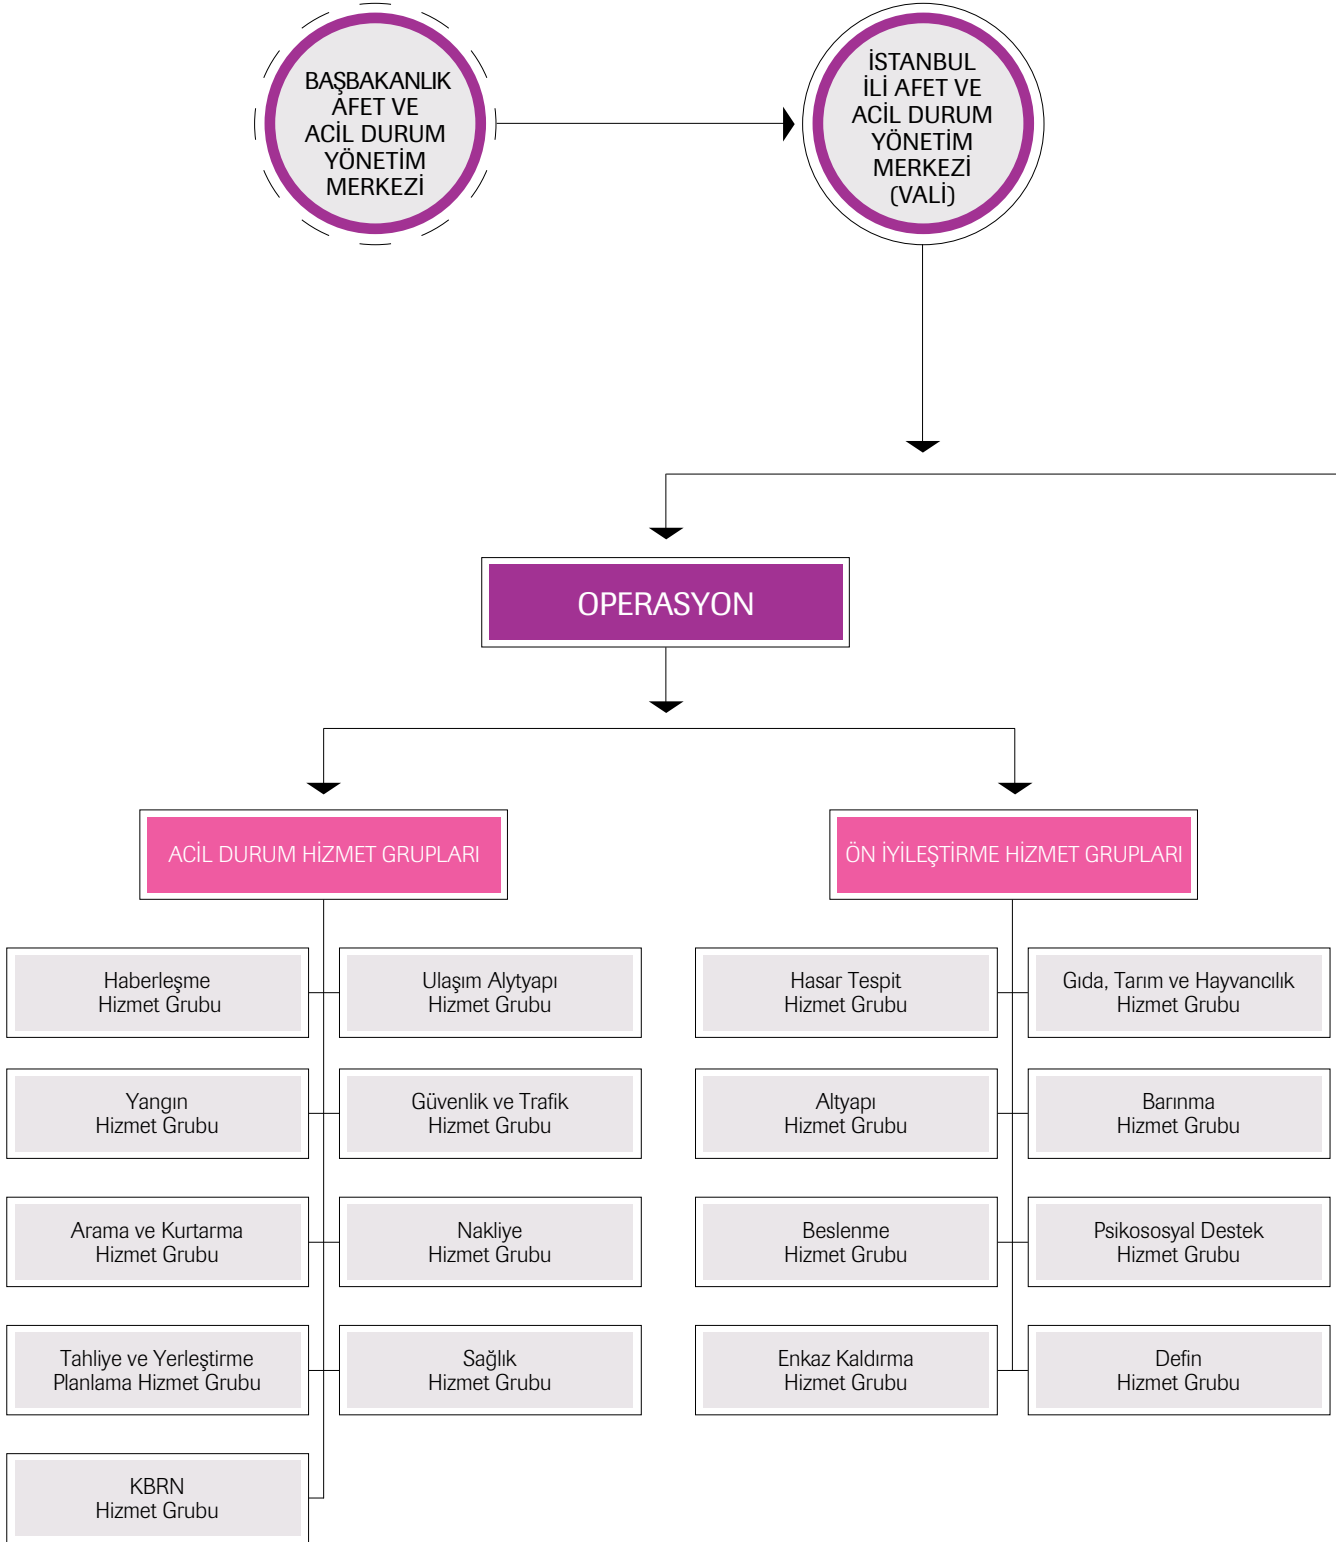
BAŞBAKANLIK AFET VE ACİL DURUM YÖNETİM MERKEZİ

İSTANBUL İLİ AFET VE ACİL DURUM YÖNETİM MERKEZİ (VALİ)

OPERASYON

ACİL DURUM HİZMET GRUPLARI

ÖN İYİLEŞTİRME HİZMET GRUPLARI

Haberleşme Hizmet Grubu

Ulaşım Alytyapı Hizmet Grubu

Yangın Hizmet Grubu

Güvenlik ve Trafik Hizmet Grubu

Arama ve Kurtarma Hizmet Grubu

Nakliye Hizmet Grubu

Tahliye ve Yerleştirme Planlama Hizmet Grubu

Sağlık Hizmet Grubu

KBRN Hizmet Grubu

Hasar Tespit Hizmet Grubu

Gıda, Tarım ve Hayvancılık Hizmet Grubu

Altyapı Hizmet Grubu

Barınma Hizmet Grubu

Beslenme Hizmet Grubu

Psikososyal Destek Hizmet Grubu

Enkaz Kaldırma Hizmet Grubu

Defin Hizmet Grubu